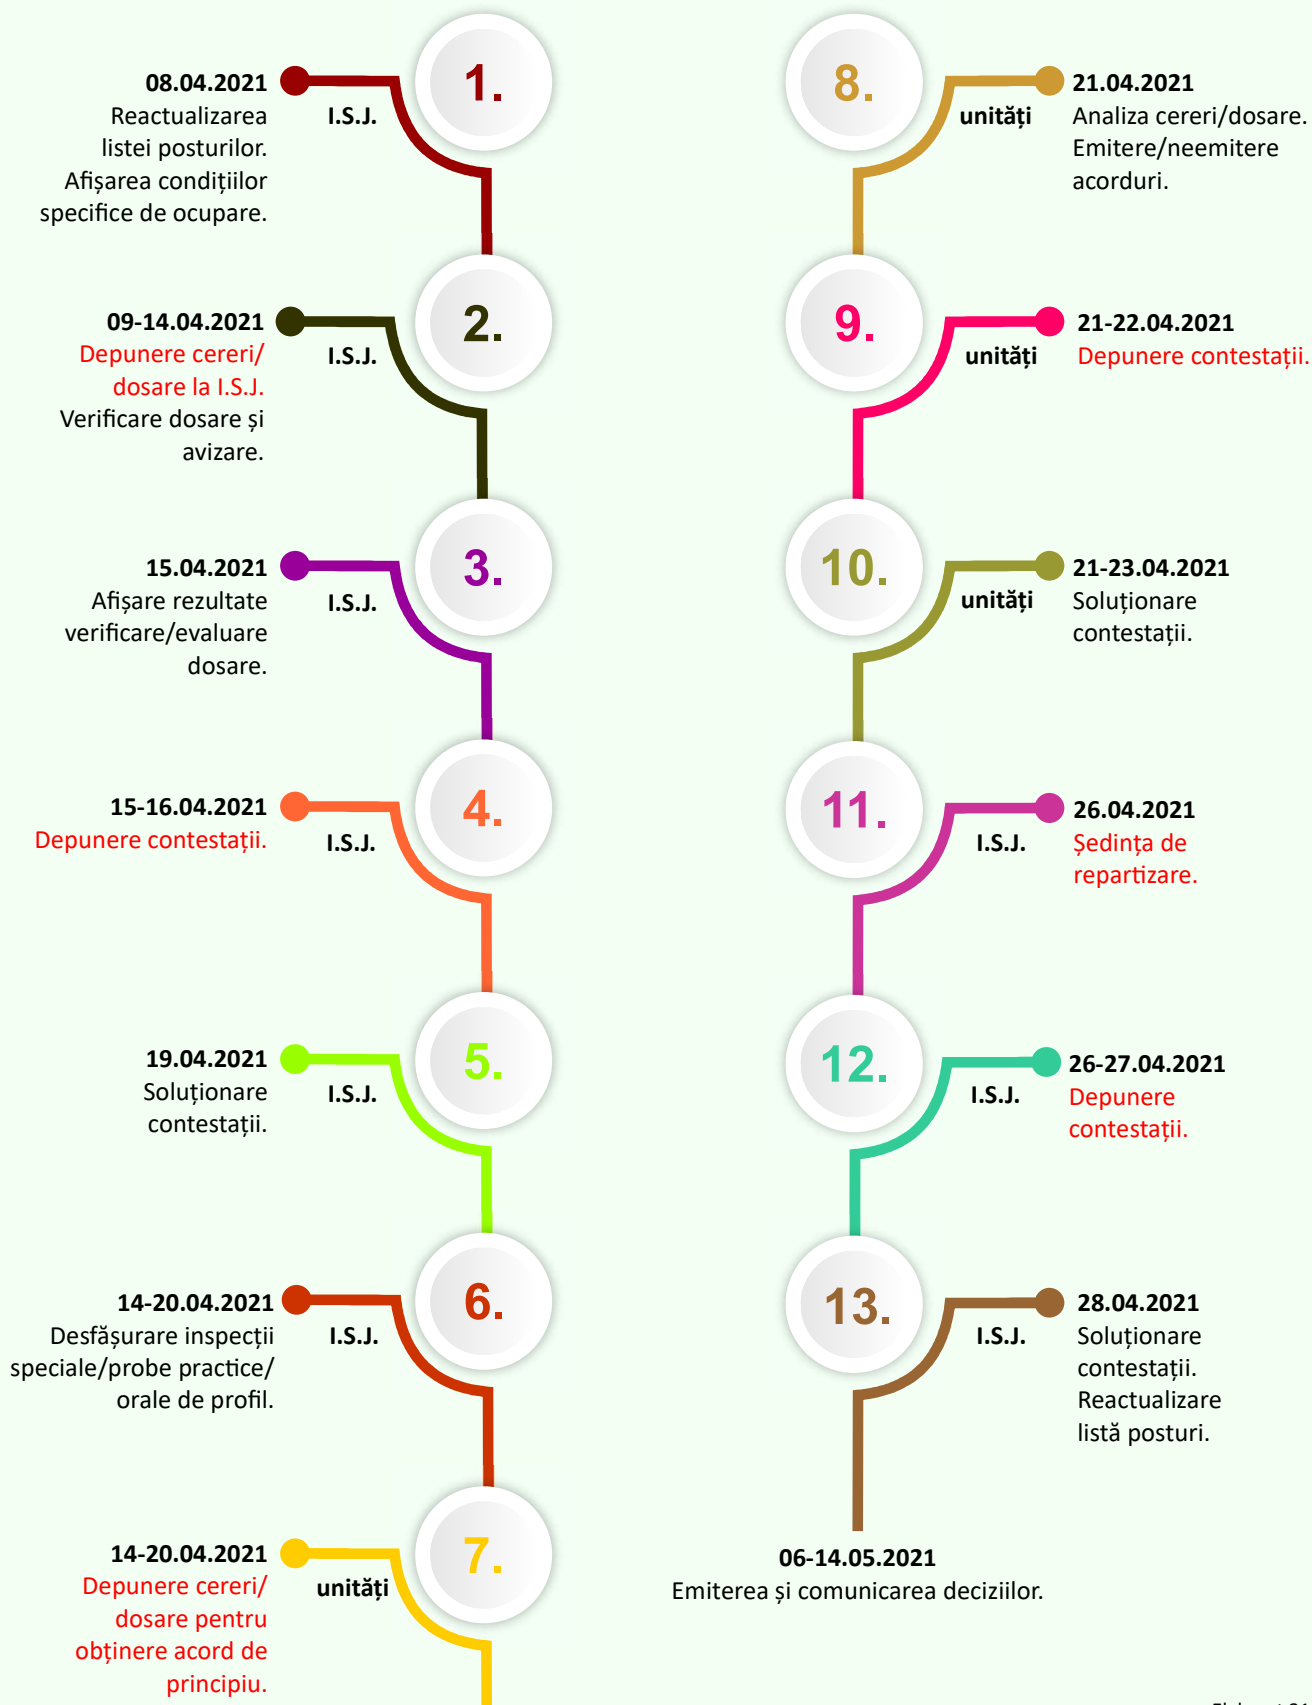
1.
I.S.J.
08.04.2021
Reactualizarea listei posturilor. Afișarea condițiilor specifice de ocupare.

2.
I.S.J.
09-14.04.2021
Depunere cereri/ dosare la I.S.J.
Verificare dosare și avizare.

3.
I.S.J.
15.04.2021
Afișare rezultate verificare/evaluare dosare.

4.
I.S.J.
15-16.04.2021
Depunere contestații.

5.
I.S.J.
19.04.2021
Soluționare contestații.

6.
I.S.J.
14-20.04.2021
Desfășurare inspecții speciale/probe practice/ orale de profil.

7.
unități
14-20.04.2021
Depunere cereri/ dosare pentru obținere acord de principiu.

8.
unități
21.04.2021
Analiza cereri/dosare. Emitere/neemitere acorduri.

9.
unități
21-22.04.2021
Depunere contestații.

10.
unități
21-23.04.2021
Soluționare contestații.

11.
I.S.J.
26.04.2021
Ședința de repartizare.

12.
I.S.J.
26-27.04.2021
Depunere contestații.

13.
I.S.J.
28.04.2021
Soluționare contestații. Reactualizare listă posturi.

06-14.05.2021
Emiterea și comunicarea deciziilor.